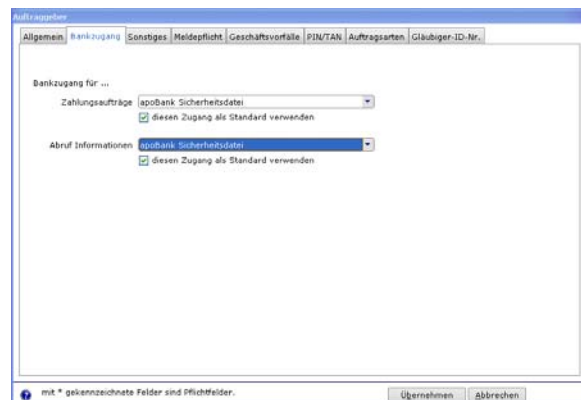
Auftraggeber

Allgemein | Bankzugang | Sonstiges | Meldepflicht | Geschäftsvorfälle | PIN/TAN | Auftragsarten | Gläubiger-ID-Nr.

Bankzugang für ...

Zahlungsaufträge apoBank Sicherheitsdatei

diesen Zugang als Standard verwenden

Abruf Informationen apoBank Sicherheitsdatei

diesen Zugang als Standard verwenden

mit * gekennzeichnete Felder sind Pflichtfelder.

Übernehmen Abbrechen